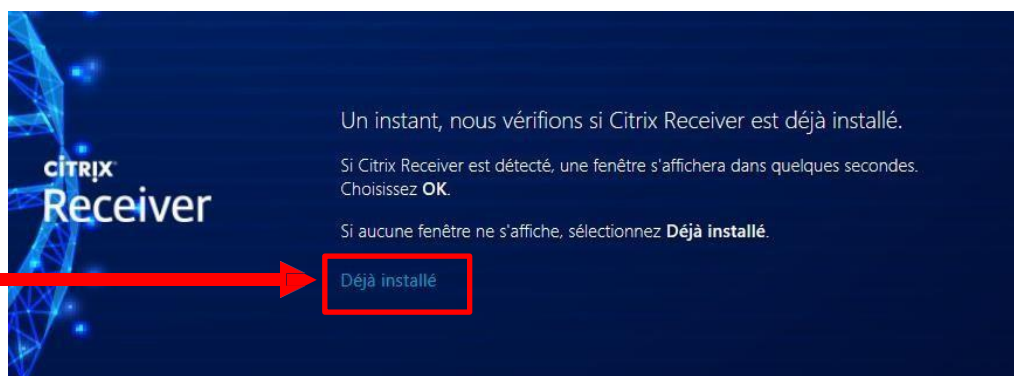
CiTRIX
Receiver

Un instant, nous vérifions si Citrix Receiver est déjà installé.

Si Citrix Receiver est détecté, une fenêtre s'affichera dans quelques secondes. Choisissez **OK**.

Si aucune fenêtre ne s'affiche, sélectionnez **Déjà installé**.

Déjà installé